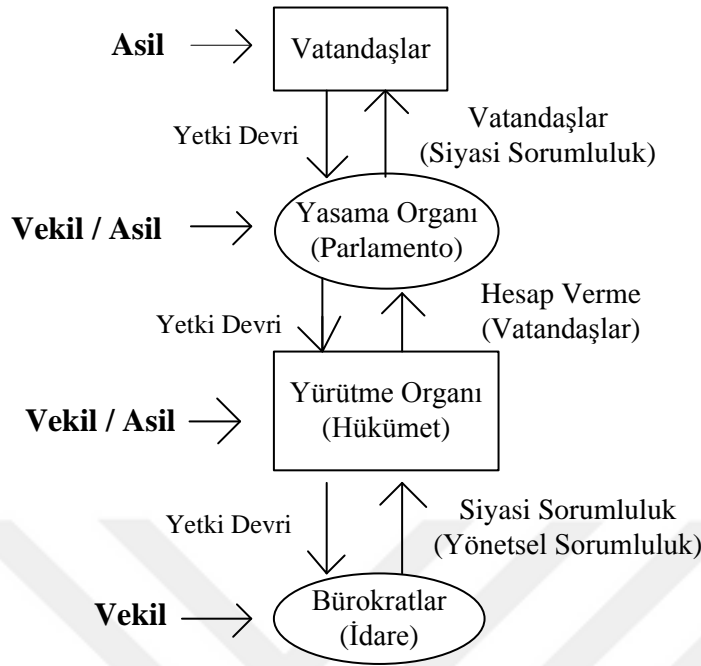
Asil

Vatandaşlar

Yetki Devri

Vatandaşlar
(Siyasi Sorumluluk)

Vekil / Asil

Yasama Organı
(Parlamento)

Yetki Devri

Hesap Verme
(Vatandaşlar)

Vekil / Asil

Yürütme Organı
(Hükümet)

Yetki Devri

Siyasi Sorumluluk
(Yönetsel Sorumluluk)

Vekil

Bürokratlar
(İdare)